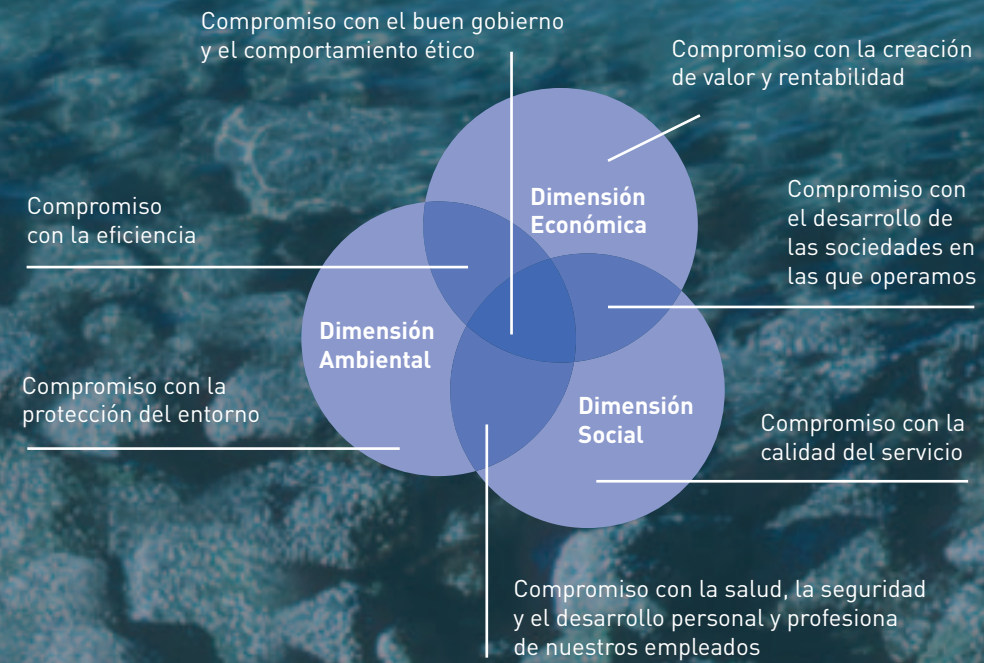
Compromiso con el buen gobierno y el comportamiento ético

Compromiso con la creación de valor y rentabilidad

Dimensión Económica

Compromiso con el desarrollo de las sociedades en las que operamos

Compromiso con la eficiencia

Dimensión Ambiental

Compromiso con la protección del entorno

Dimensión Social

Compromiso con la calidad del servicio

Compromiso con la salud, la seguridad y el desarrollo personal y profesiona de nuestros empleados